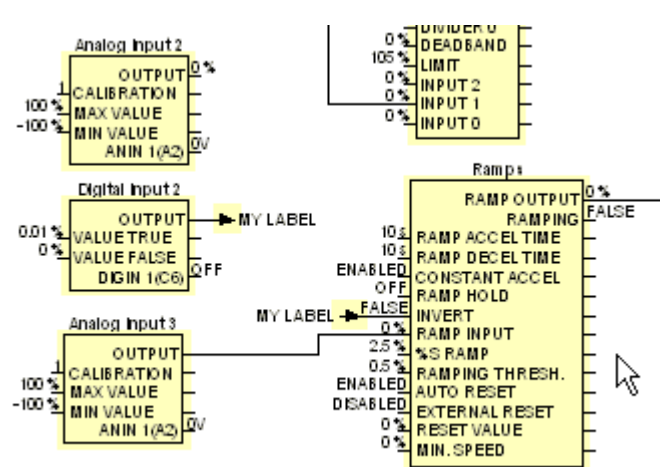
Analog Input 2
OUTPUT 0 %
1 CALIBRATION
100 % MAX VALUE
-100 % MIN VALUE
ANIN 1(A2) 0V

Digital Input 2
OUTPUT ► MY LABEL
0.01 % VALUE TRUE
0 % VALUE FALSE
DIGIN 1(C6) OFF

Analog Input 3
OUTPUT
1 CALIBRATION
100 % MAX VALUE
-100 % MIN VALUE
ANIN 1(A2) 0V

DIVIDER 0
0 % DEADBAND
105 % LIMIT
0 % INPUT 2
0 % INPUT 1
0 % INPUT 0

Ramps
RAMP OUTPUT 0 %
RAMPING FALSE
10 s RAMP ACCEL TIME
10 s RAMP DECEL TIME
ENABLED CONSTANT ACCEL
OFF RAMP HOLD
MY LABEL ► FALSE INVERT
0 % RAMP INPUT
2.5 % %S RAMP
0.5 % RAMPING THRESH.
ENABLED AUTO RESET
DISABLED EXTERNAL RESET
0 % RESET VALUE
0 % MIN. SPEED